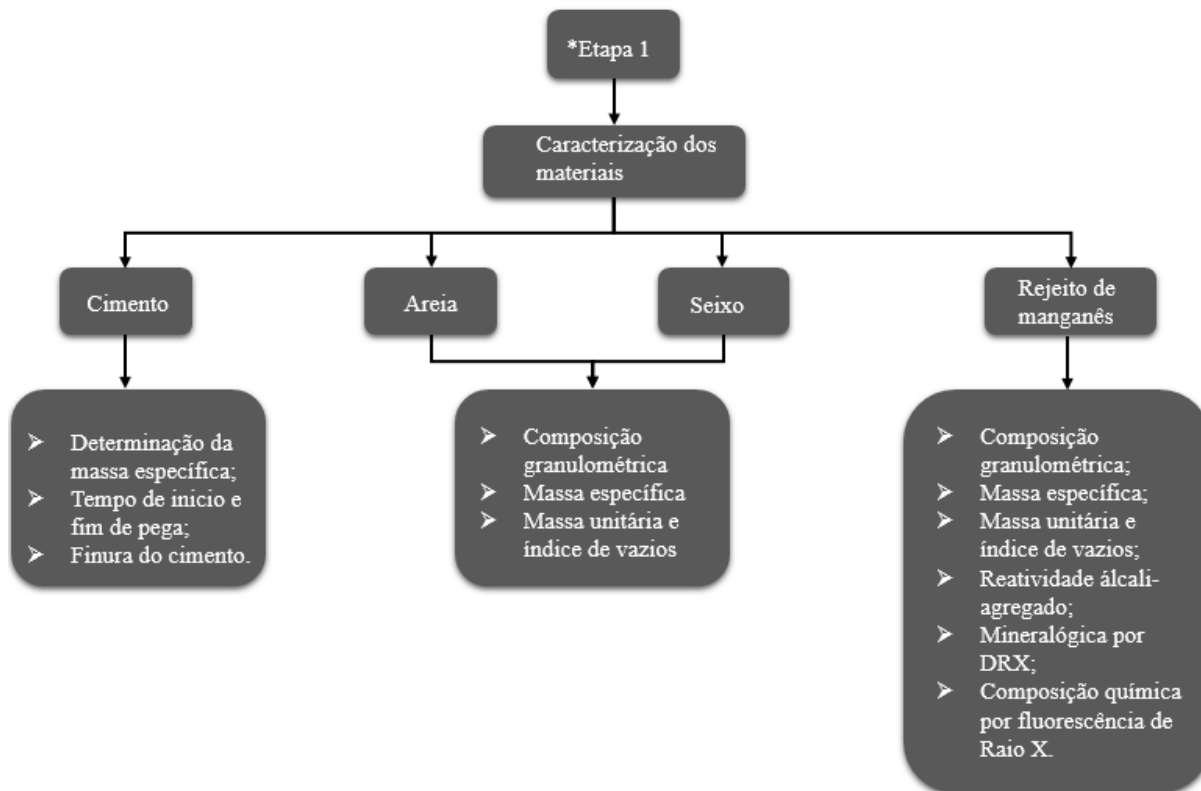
*Etapa 1

Caracterização dos materiais

Cimento

Areia

Seixo

Rejeito de manganês

➢ Determinação da massa específica;
➢ Tempo de inicio e fim de pega;
➢ Finura do cimento.

➢ Composição granulométrica
➢ Massa específica
➢ Massa unitária e índice de vazios

➢ Composição granulométrica;
➢ Massa específica;
➢ Massa unitária e índice de vazios;
➢ Reatividade álcali-agregado;
➢ Mineralógica por DRX;
➢ Composição química por fluorescência de Raio X.